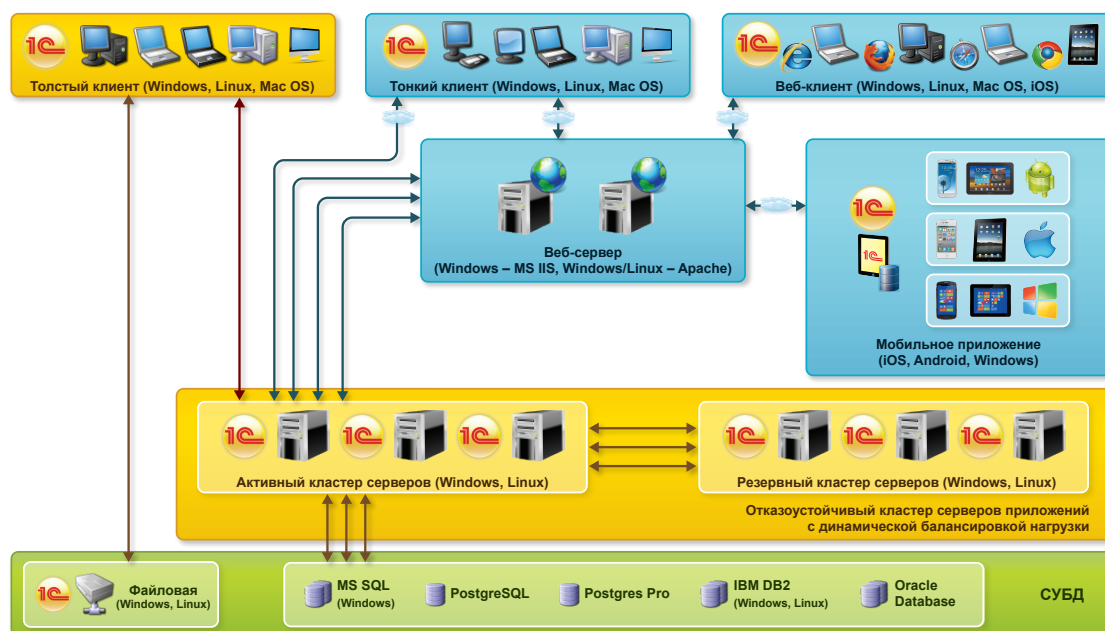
1С Толстый клиент (Windows, Linux, Mac OS)

1С Тонкий клиент (Windows, Linux, Mac OS)

1С Веб-клиент (Windows, Linux, Mac OS, iOS)

Веб-сервер
(Windows – MS IIS, Windows/Linux – Apache)

1С Мобильное приложение
(iOS, Android, Windows)

1С 1С 1С Активный кластер серверов (Windows, Linux)

1С 1С 1С Резервный кластер серверов (Windows, Linux)

Отказоустойчивый кластер серверов приложений с динамической балансировкой нагрузки

1С Файловая (Windows, Linux)

MS SQL (Windows)

PostgreSQL

Postgres Pro

IBM DB2 (Windows, Linux)

Oracle Database

СУБД